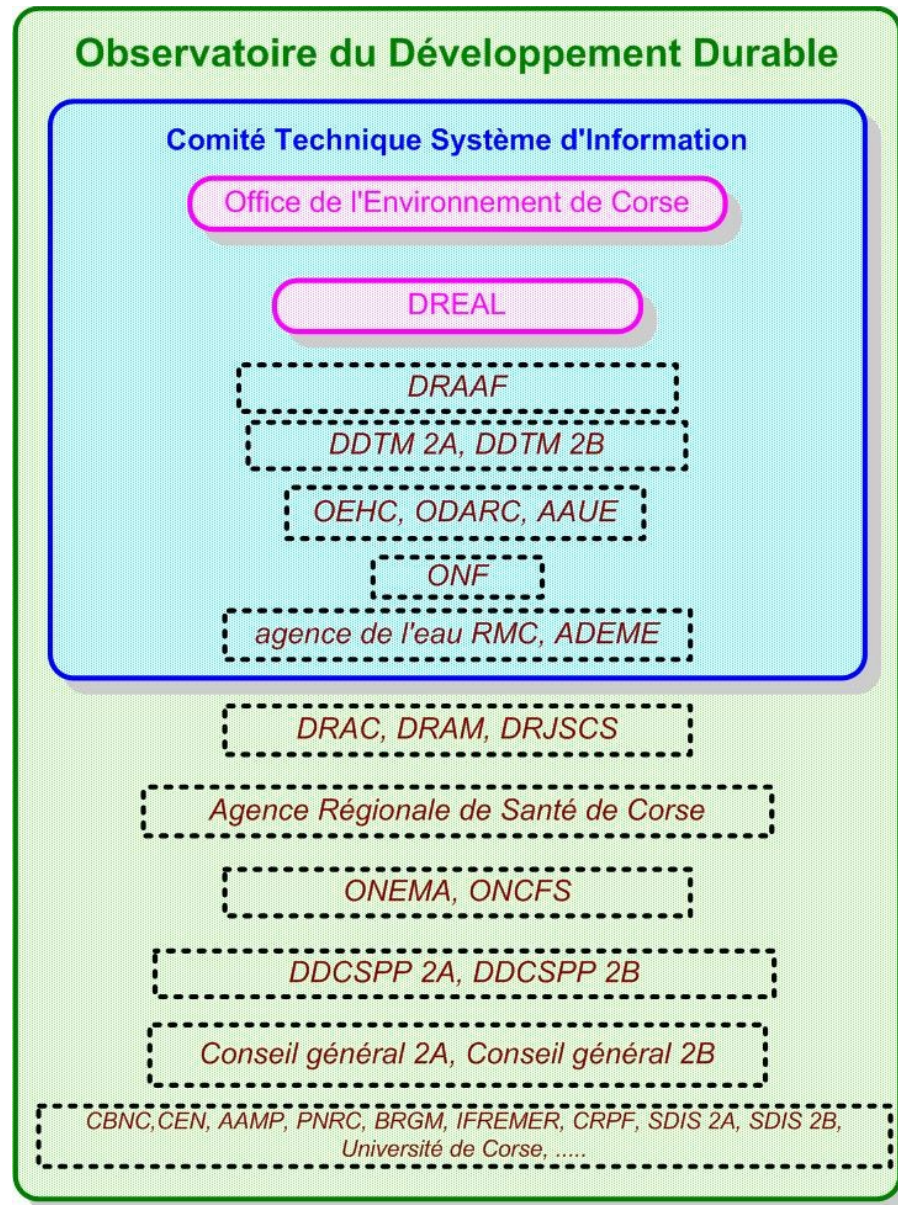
Observatoire du Développement Durable

Comité Technique Système d'Information

Office de l'Environnement de Corse

DREAL

DRAAF

DDTM 2A, DDTM 2B

OEHC, ODARC, AAUE

ONF

agence de l'eau RMC, ADEME

DRAC, DRAM, DRJSCS

Agence Régionale de Santé de Corse

ONEMA, ONCFS

DDCSPP 2A, DDCSPP 2B

Conseil général 2A, Conseil général 2B

CBNC,CEN, AAMP, PNRC, BRGM, IFREMER, CRPF, SDIS 2A, SDIS 2B, Université de Corse, .....